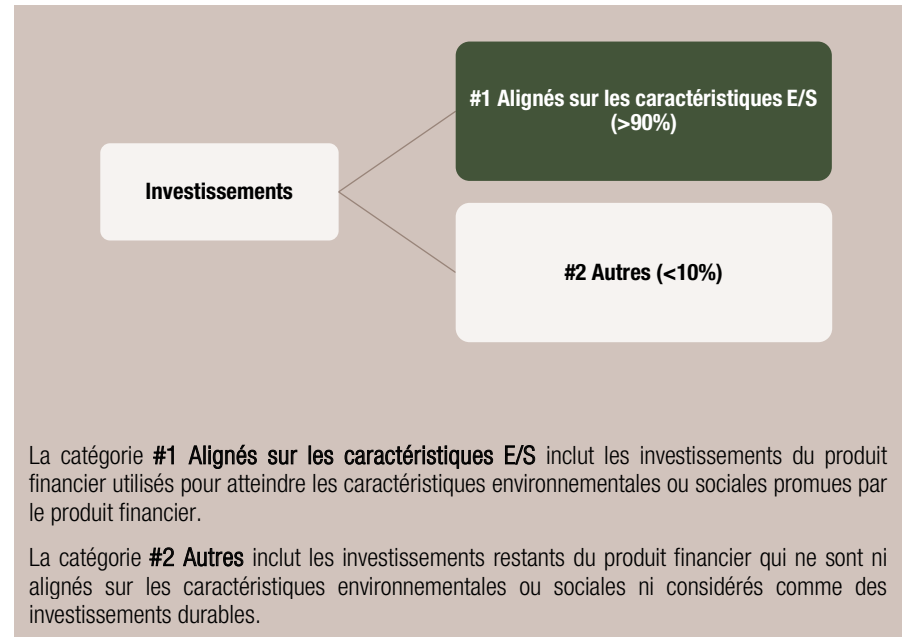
Investissements

#1 Alignés sur les caractéristiques E/S (>90%)

#2 Autres (<10%)

La catégorie #1 Alignés sur les caractéristiques E/S inclut les investissements du produit financier utilisés pour atteindre les caractéristiques environnementales ou sociales promues par le produit financier.

La catégorie #2 Autres inclut les investissements restants du produit financier qui ne sont ni alignés sur les caractéristiques environnementales ou sociales ni considérés comme des investissements durables.